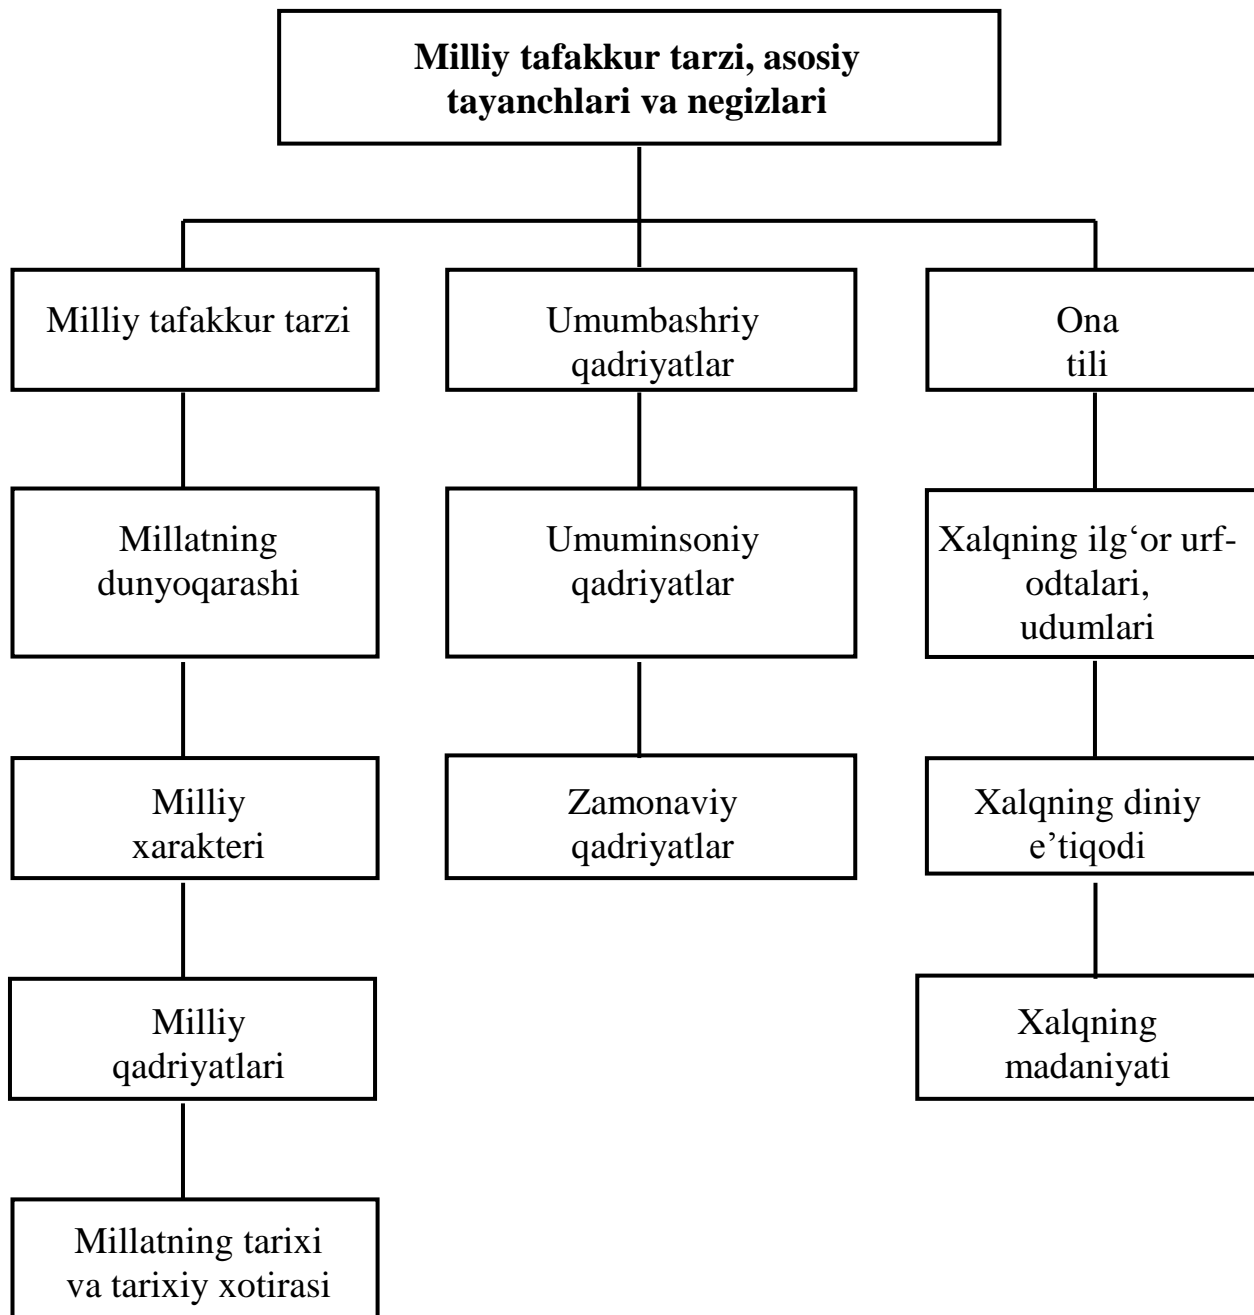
Milliy tafakkur tarzi, asosiy tayanchlari va negizlari

Milliy tafakkur tarzi

Millatning dunyoqarashi

Milliy xarakteri

Milliy qadriyatlari

Millatning tarixi va tarixiy xotirasi

Umumbashriy qadriyatlar

Umuminsoniy qadriyatlar

Zamonaviy qadriyatlar

Ona tili

Xalqning ilg‘or urf-odtalari, udumlari

Xalqning diniy e’tiqodi

Xalqning madaniyati